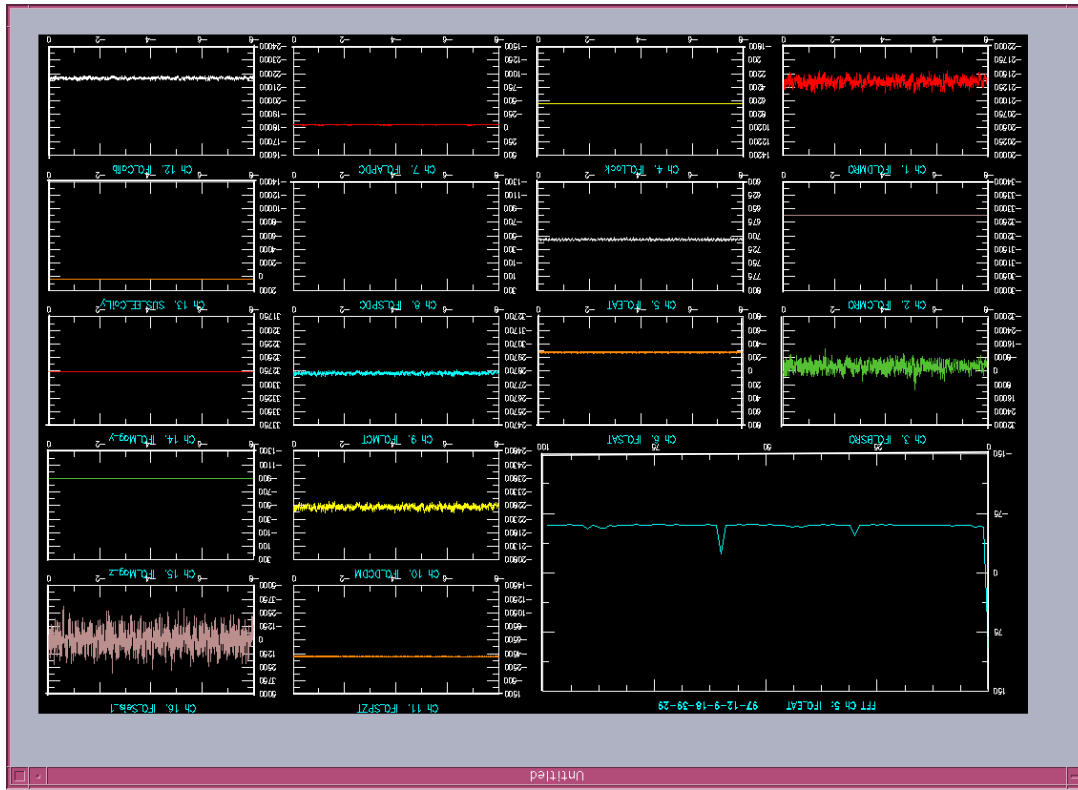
Ch 12. IFO_Calib

Ch 7. IFO_APDC

Ch 4. IFO_Lock

Ch 1. IFO_DMRO

Ch 13. SUS_EE_Coil_3

Ch 8. IFO_SPDC

Ch 5. IFO_EAT

Ch 2. IFO_CMRO

Ch 14. IFO_Mag_y

Ch 9. IFO_MCT

Ch 6. IFO_SAT

Ch 3. IFO_BSRO

Ch 15. IFO_Mag_z

Ch 10. IFO_DCCM

Ch 16. IFO_Seis_1

Ch 11. IFO_SPZT

FFT Ch 5: IFO_EAT    97-12-9-18-39-29

Untitled